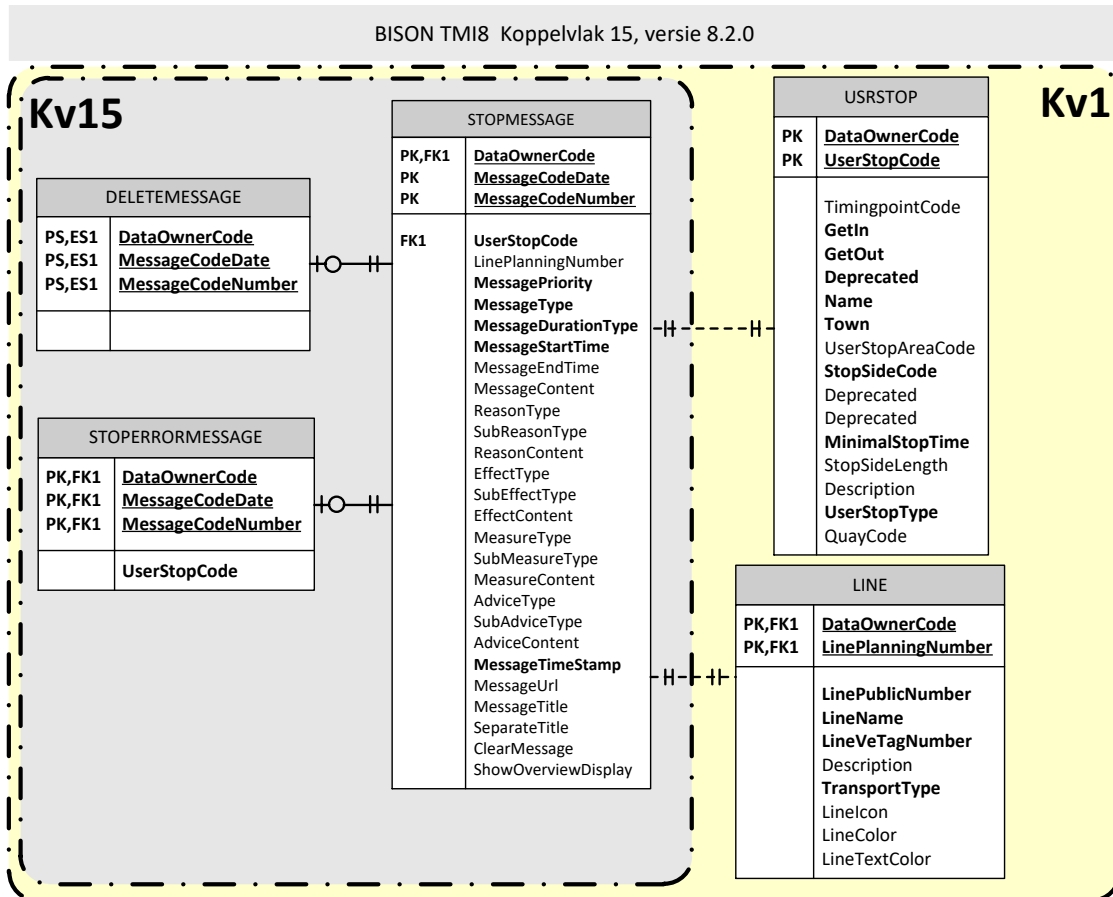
BISON TMI8 Koppelvlak 15, versie 8.2.0

Kv15

Kv1

DELETEMESSAGE

| | |
|---|---|
| PS,ES1<br>PS,ES1<br>PS,ES1 | DataOwnerCode<br>MessageCodeDate<br>MessageCodeNumber |
| | |

STOPERRORMESSAGE

| | |
|---|---|
| PK,FK1<br>PK,FK1<br>PK,FK1 | DataOwnerCode<br>MessageCodeDate<br>MessageCodeNumber |
| | UserStopCode |

STOPMESSAGE

| | |
|---|---|
| PK,FK1<br>PK<br>PK | DataOwnerCode<br>MessageCodeDate<br>MessageCodeNumber |
| FK1 | UserStopCode<br>LinePlanningNumber<br>MessagePriority<br>MessageType<br>MessageDurationType<br>MessageStartTime<br>MessageEndTime<br>MessageContent<br>ReasonType<br>SubReasonType<br>ReasonContent<br>EffectType<br>SubEffectType<br>EffectContent<br>MeasureType<br>SubMeasureType<br>MeasureContent<br>AdviceType<br>SubAdviceType<br>AdviceContent<br>MessageTimeStamp<br>MessageUrl<br>MessageTitle<br>SeparateTitle<br>ClearMessage<br>ShowOverviewDisplay |

USRSTOP

| | |
|---|---|
| PK<br>PK | DataOwnerCode<br>UserStopCode |
| | TimingpointCode<br>GetIn<br>GetOut<br>Deprecated<br>Name<br>Town<br>UserStopAreaCode<br>StopSideCode<br>Deprecated<br>Deprecated<br>MinimalStopTime<br>StopSideLength<br>Description<br>UserStopType<br>QuayCode |

LINE

| | |
|---|---|
| PK,FK1<br>PK,FK1 | DataOwnerCode<br>LinePlanningNumber |
| | LinePublicNumber<br>LineName<br>LineVeTagNumber<br>Description<br>TransportType<br>LineIcon<br>LineColor<br>LineTextColor |